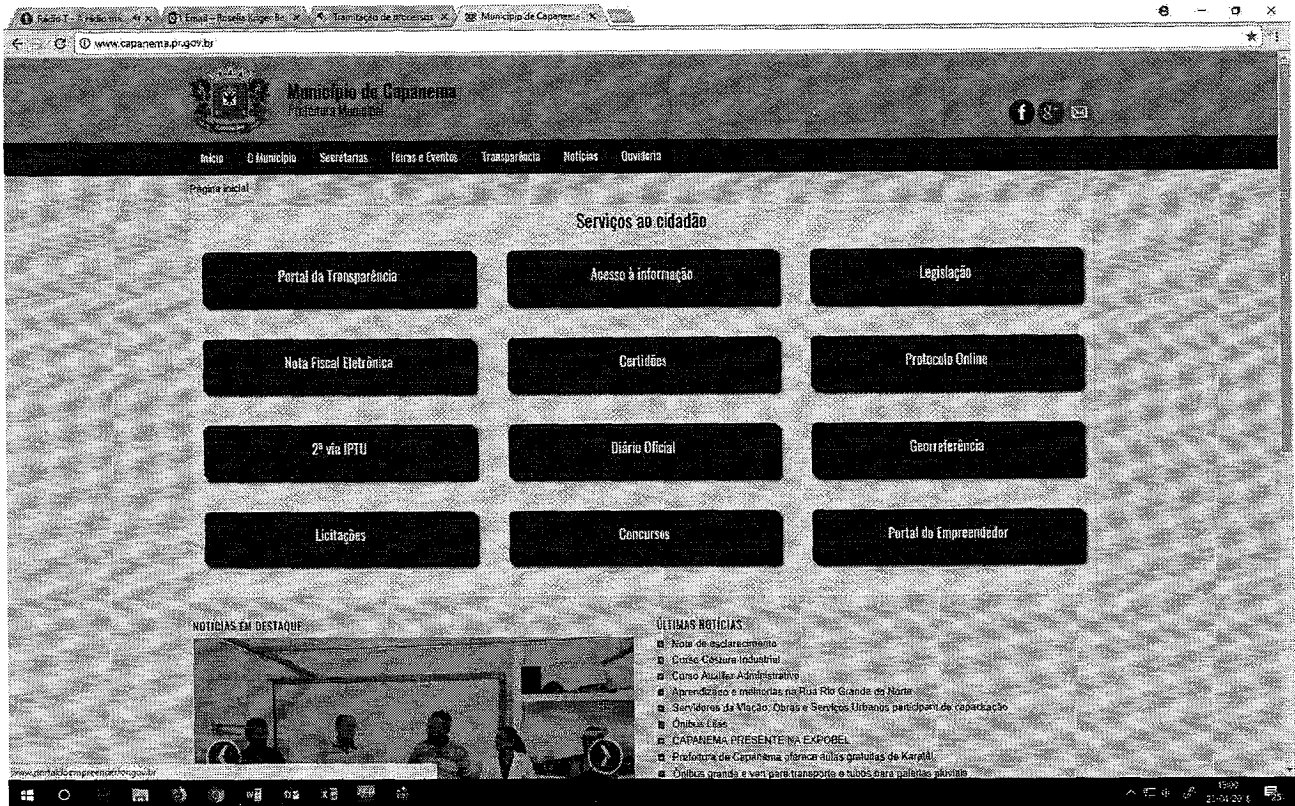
Rádio T - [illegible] | Email - Roselis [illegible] | Tramitação de processos | Município de Capanema

www.capanema.pr.gov.br

Município de Capanema
Prefeitura Municipal

Início | O Município | Secretarias | Feiras e Eventos | Transparência | Notícias | Ouvidoria

Página inicial

Serviços ao cidadão

Portal da Transparência
Acesso à informação
Legislação
Nota Fiscal Eletrônica
Certidões
Protocolo Online
2ª via IPTU
Diário Oficial
Georreferência
Licitações
Concursos
Portal do Empreendedor

NOTÍCIAS EM DESTAQUE

ÚLTIMAS NOTÍCIAS
Nota de esclarecimento
Curso Costura Industrial
Curso Auxiliar Administrativo
Aprendizado e melhorias na Rua Rio Grande do Norte
Servidores da Viação, Obras e Serviços Urbanos participam de capacitação
Ônibus Lisa
CAPANEMA PRESENTE NA EXPOBEL
Prefeitura de Capanema oferece aulas gratuitas de Karatê
Ônibus grande e van para transporte e tubos para galerias pluviais

www.portaldoempreendedor.gov.br